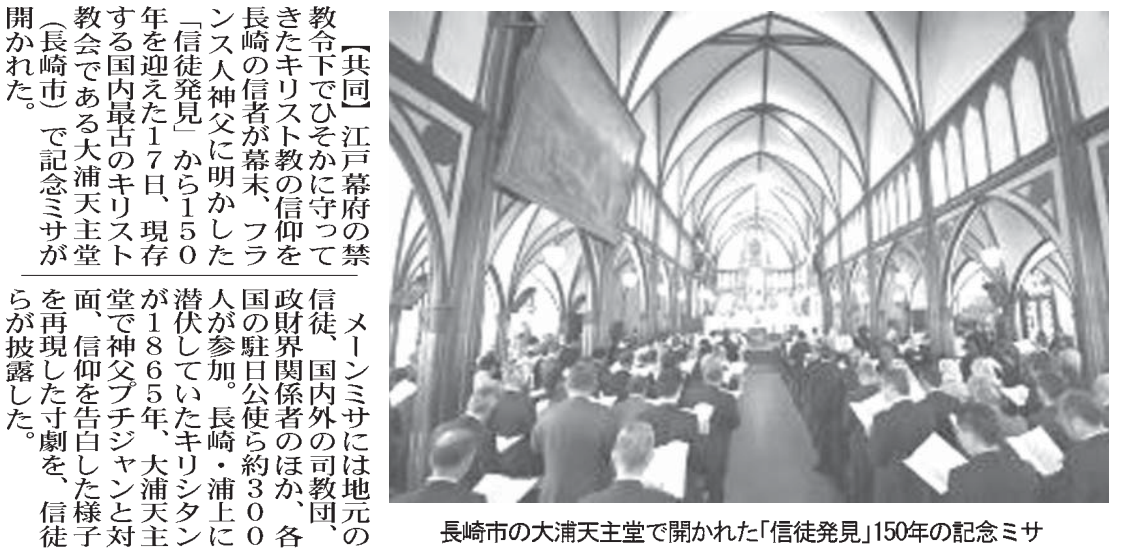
【共同】江戸幕府の禁教令下でひそかに守ってきたキリスト教の信仰を長崎の信者が幕末、フランス人神父に明かした「信徒発見」から150年を迎えた17日、現存する国内最古のキリスト教会である大浦天主堂（長崎市）で記念ミサが開かれた。

メーンミサには地元の信徒、国内外の司教団、政財界関係者のほか、各国の駐日公使ら約300人が参加。長崎・浦上に潜伏していたキリシタンが1865年、大浦天主堂で神父プチジャンと対面、信仰を告白した様子を再現した寸劇を、信徒らが披露した。

長崎市の大浦天主堂で開かれた「信徒発見」150年の記念ミサ